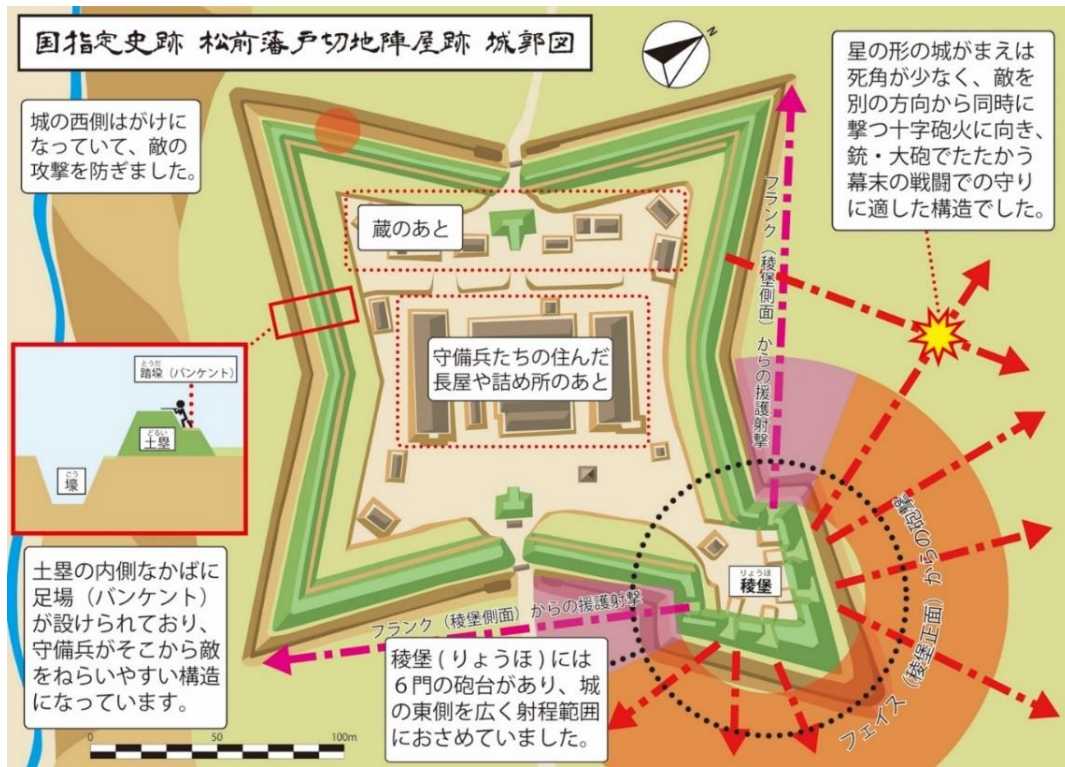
国指定史跡 松前藩戸切地陣屋跡 城郭図

N

城の西側はがけになっていて、敵の攻撃を防ぎました。

星の形の城がまえは死角が少なく、敵を別の方向から同時に撃つ十字砲火に向き、銃・大砲でたたかう幕末の戦闘での守りに適した構造でした。

蔵のあと

守備兵たちの住んだ長屋や詰め所のあと

フランク（稜堡側面）からの援護射撃

とうだい
踏垜（バンケント）

どるい
土塁

ごう
壕

りょうほ
稜堡

フェイス（稜堡正面）からの砲撃

土塁の内側なかばに足場（バンケント）が設けられており、守備兵がそこから敵をねらいやすい構造になっています。

フランク（稜堡側面）からの援護射撃

稜堡（りょうほ）には６門の砲台があり、城の東側を広く射程範囲におさめていました。

0 50 100m